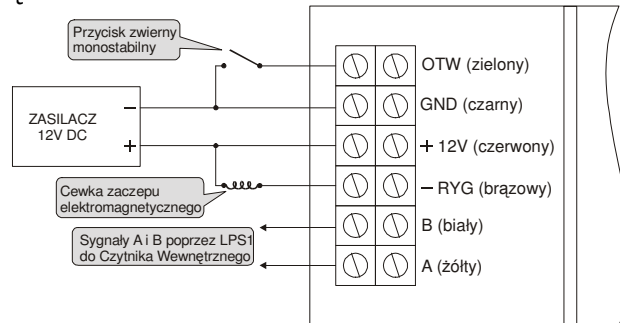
Przycisk zwierny monostabilny

ZASILACZ 12V DC

−

+

Cewka zaczepu elektromagnetycznego

Sygnały A i B poprzez LPS1 do Czytnika Wewnętrznego

OTW (zielony)

GND (czarny)

+ 12V (czerwony)

− RYG (brązowy)

B (biały)

A (żółty)